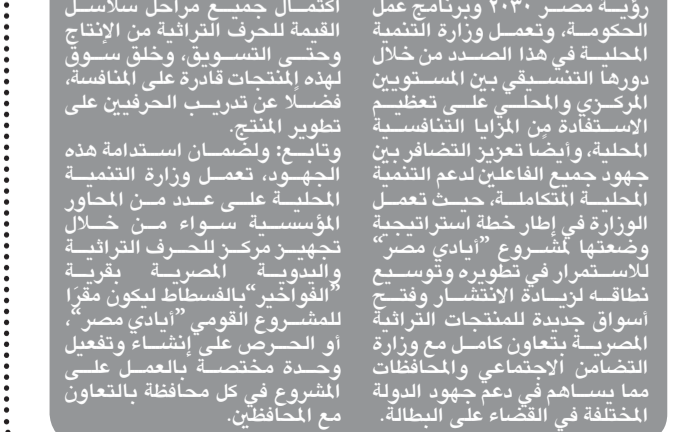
اكتمال جميع مراحل سلاسل القيمة للحرف التراثية من الإنتاج وحتى التسويق، وخلق سوق لهذه المنتجات قادرة على المنافسة، فضلاً عن تدريب الحرفيين على تطوير المنتج.
وتابع: ولضمان استدامة هذه الجهود، تعمل وزارة التنمية المحلية على عدد من المحاور المؤسسية سواء من خلال تجهيز مركز للحرف التراثية والبدوية المصرية بقرية "الفواخير" بالفسطاط ليكون مقرًا للمشروع القومي "أيادي مصر"، أو الحرص على إنشاء وتفعيل وحدة مختصة بالعمل على المشروع في كل محافظة بالتعاون مع المحافظين.

رؤية مصر ٢٠٣٠ وبرنامج عمل الحكومة، وتعمل وزارة التنمية المحلية في هذا الصدد من خلال دورها التنسيقي بين المستويين المركزي والمحلي على تعظيم الاستفادة من المزايا التنافسية المحلية، وأيضا تعزيز التضافر بين جهود جميع الفاعلين لدعم التنمية المحلية المتكاملة، حيث تعمل الوزارة في إطار خطة استراتيجية وضعتها لمشروع "أيادي مصر" للاستمرار في تطويره وتوسيع نطاقه لزيادة الانتشار وفتح أسواق جديدة للمنتجات التراثية المصرية بتعاون كامل مع وزارة التضامن الاجتماعي والمحافظات مما يساهم في دعم جهود الدولة المختلفة في القضاء على البطالة.